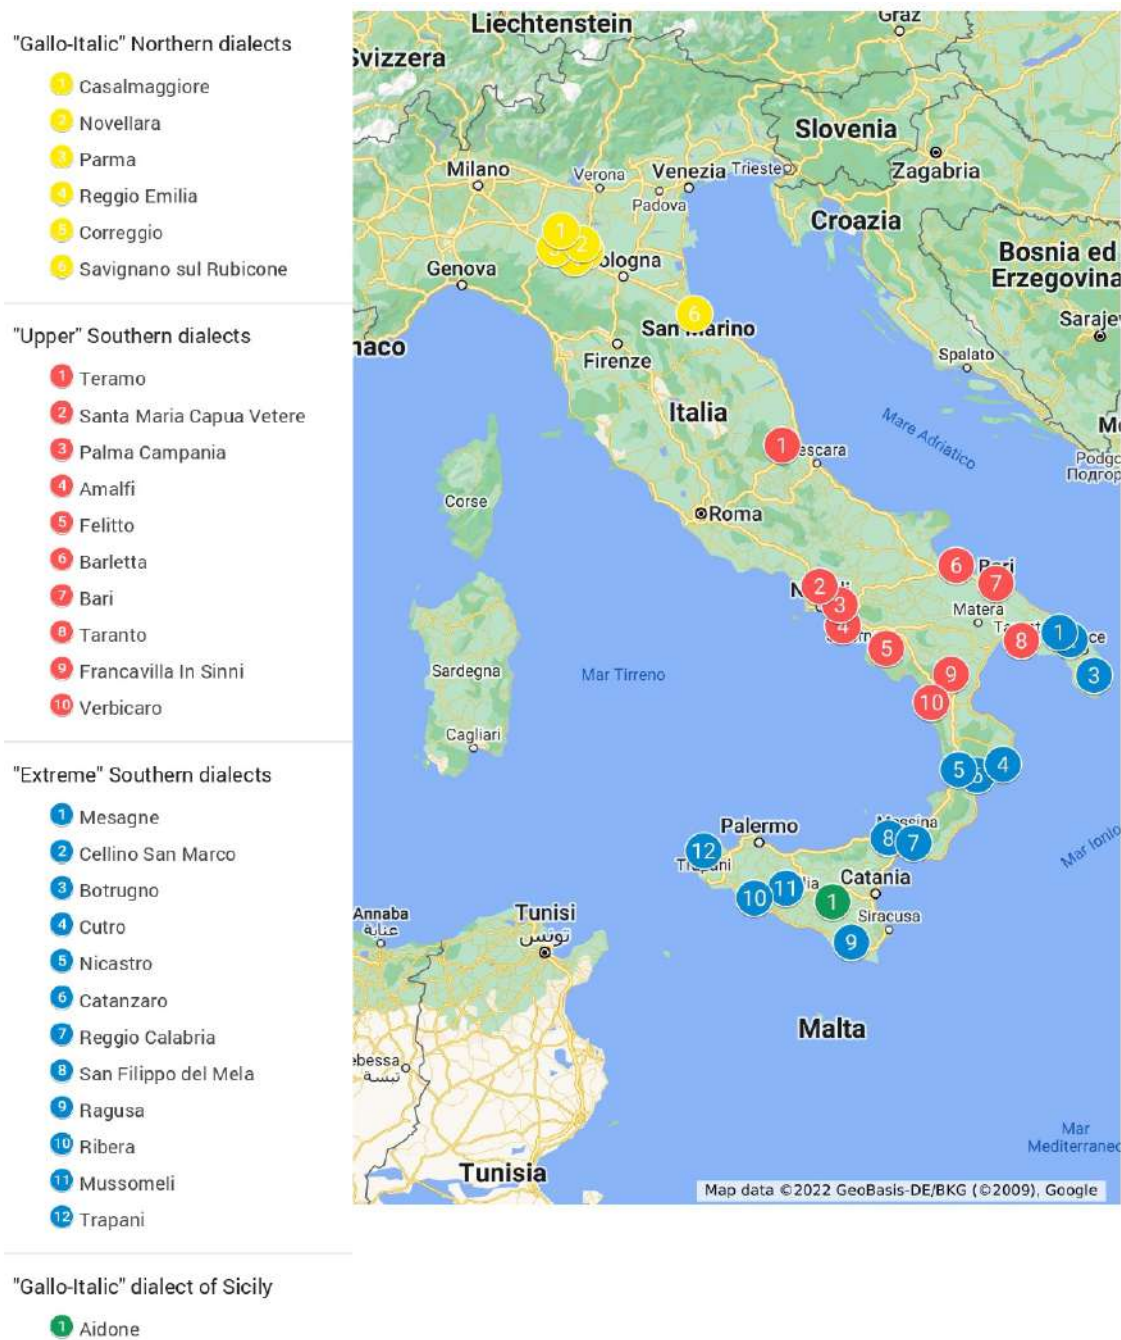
"Gallo-Italic" Northern dialects

1 Casalmaggiore
2 Novellara
3 Parma
4 Reggio Emilia
5 Correggio
6 Savignano sul Rubicone

"Upper" Southern dialects

1 Teramo
2 Santa Maria Capua Vetere
3 Palma Campania
4 Amalfi
5 Felitto
6 Barletta
7 Bari
8 Taranto
9 Francavilla In Sinni
10 Verbicaro

"Extreme" Southern dialects

1 Mesagne
2 Cellino San Marco
3 Botrugno
4 Cutro
5 Nicastro
6 Catanzaro
7 Reggio Calabria
8 San Filippo del Mela
9 Ragusa
10 Ribera
11 Mussomeli
12 Trapani

"Gallo-Italic" dialect of Sicily

1 Aidone

Liechtenstein
Graz
Svizzera
Slovenia
Milano
Verona
Venezia
Trieste
Zagabria
Padova
Croazia
Bosnia ed Erzegovina
Genova
1
2
3
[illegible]ologna
6
San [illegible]arino
Saraje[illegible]
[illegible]aco
Firenze
Spalato
Italia
Mare Adriatico
1
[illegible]escara
M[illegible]
Podgo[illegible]
Подгор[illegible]
Corse
Roma
6
Bari
7
2
Matera
3
4
8
1
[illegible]ce
5
3
Sardegna
Mar Tirreno
9
10
Cagliari
5
4
Palermo
M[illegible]ssina
8
7
12
Mar Ionio
Tr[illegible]ani
11
10
Catania
1
Annaba
عنابة
Tunisi
تونس
Siracusa
9
Malta
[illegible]ebessa
تبسة
Mar Mediterrane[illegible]
Tunisia
Map data ©2022 GeoBasis-DE/BKG (©2009), Google